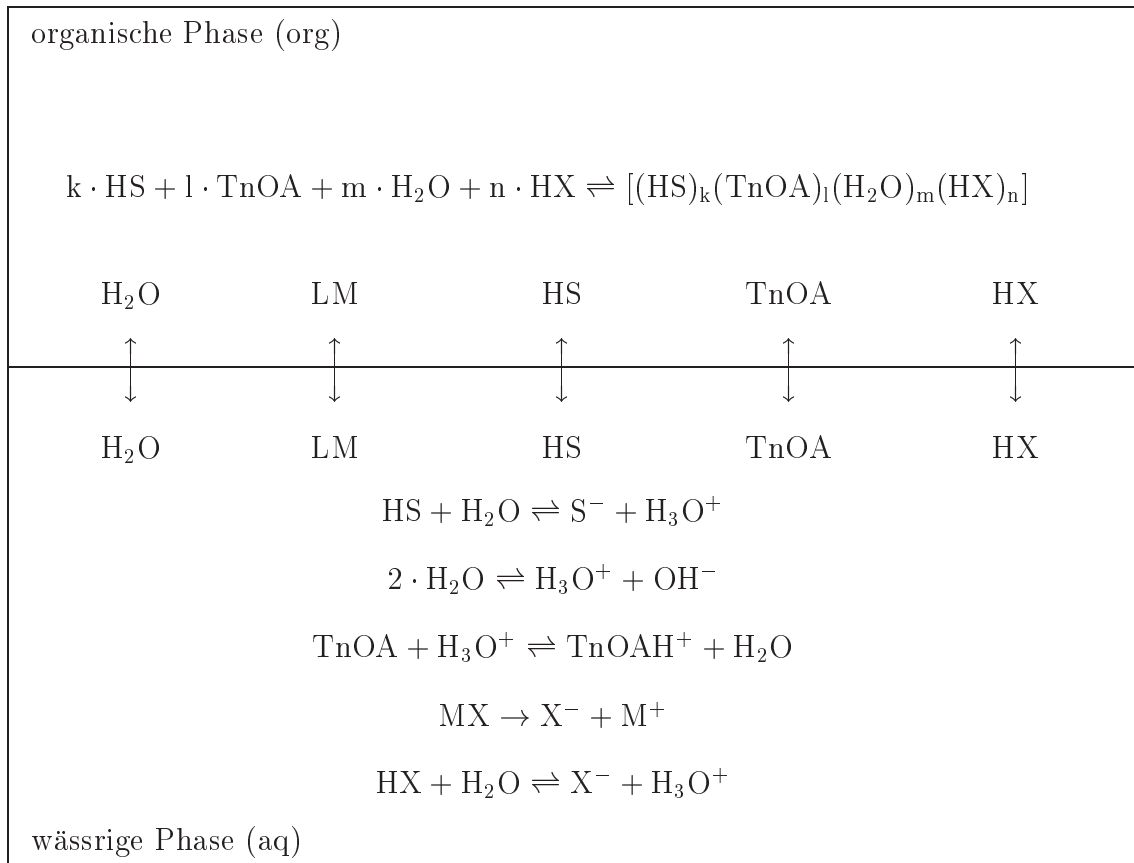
organische Phase (org)

$\mathrm{k \cdot HS + l \cdot TnOA + m \cdot H_2O + n \cdot HX \rightleftharpoons [(HS)_k(TnOA)_l(H_2O)_m(HX)_n]}$

$H_2O$ LM HS TnOA HX

$\updownarrow$ $\updownarrow$ $\updownarrow$ $\updownarrow$ $\updownarrow$

$H_2O$ LM HS TnOA HX

$\mathrm{HS + H_2O \rightleftharpoons S^- + H_3O^+}$

$\mathrm{2 \cdot H_2O \rightleftharpoons H_3O^+ + OH^-}$

$\mathrm{TnOA + H_3O^+ \rightleftharpoons TnOAH^+ + H_2O}$

$\mathrm{MX \rightarrow X^- + M^+}$

$\mathrm{HX + H_2O \rightleftharpoons X^- + H_3O^+}$

wässrige Phase (aq)